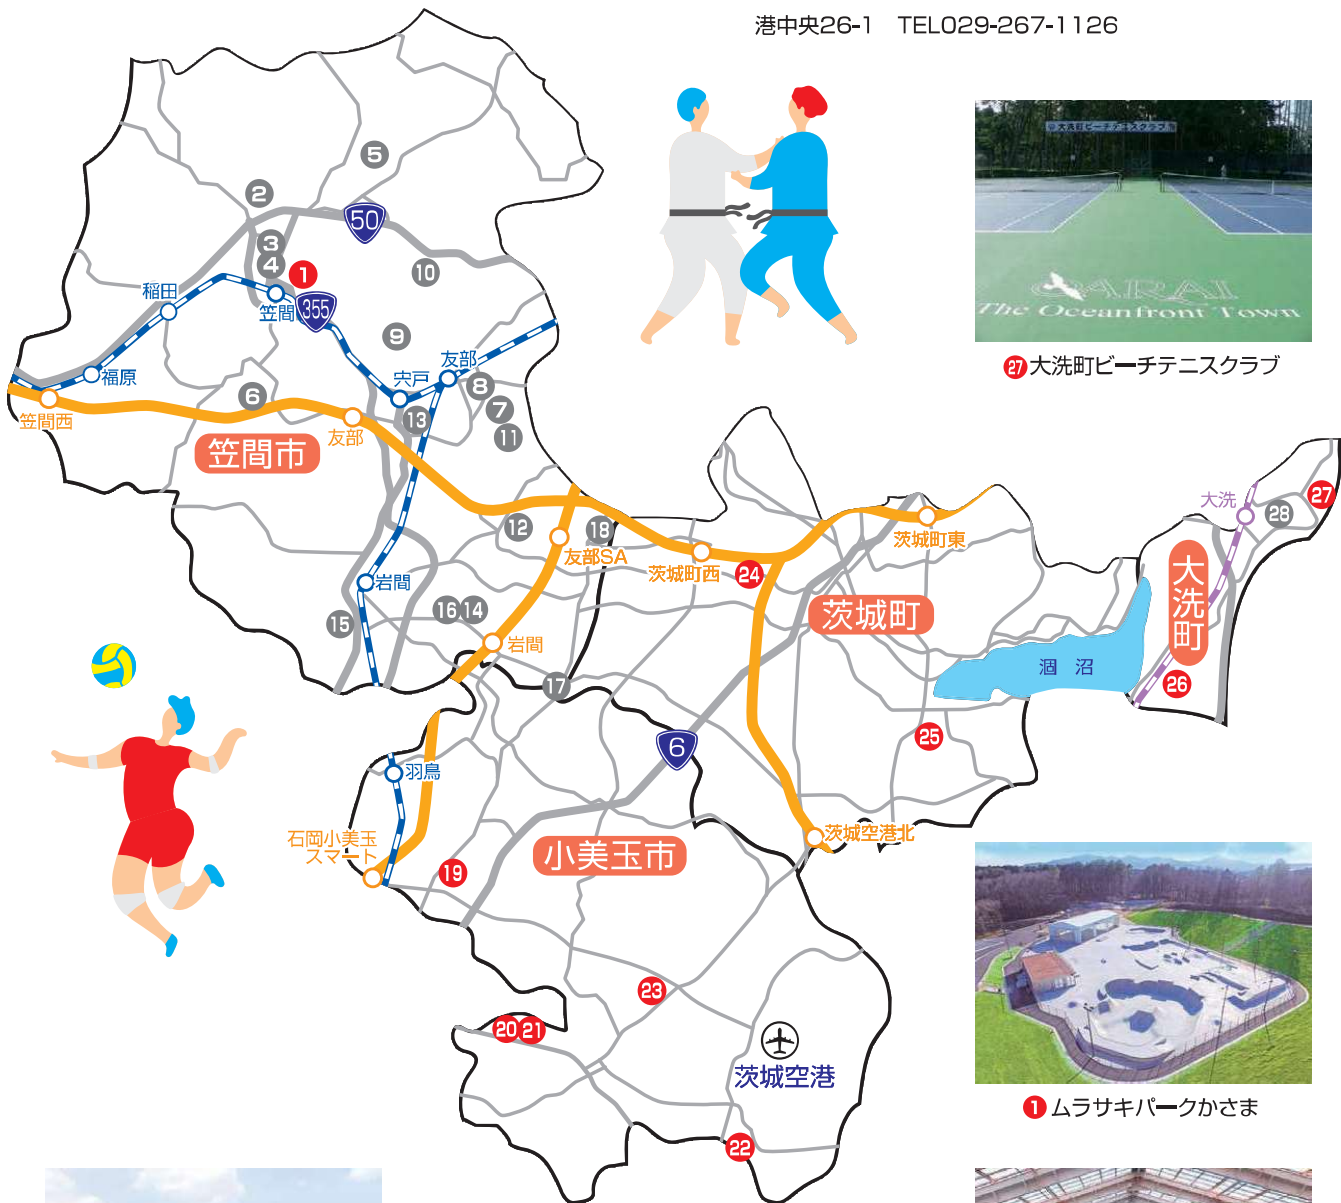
港中央26-1　TEL029-267-1126

大洗町ビーチテニスクラブ

The Oceanfront Town

27 大洗町ビーチテニスクラブ

5
2
50
3
4
1
10
稲田
笠間
355
9
福原
友部
宍戸
8
6
7
笠間西
友部
13
11
笠間市
12
18
友部SA
茨城町西
24
茨城町東
大洗
28
27
岩間
16 14
15
岩間
茨城町
涸沼
大洗町
26
17
6
25
羽鳥
茨城空港北
石岡小美玉スマート
19
小美玉市
23
20 21
茨城空港
22

1 ムラサキパークかさま